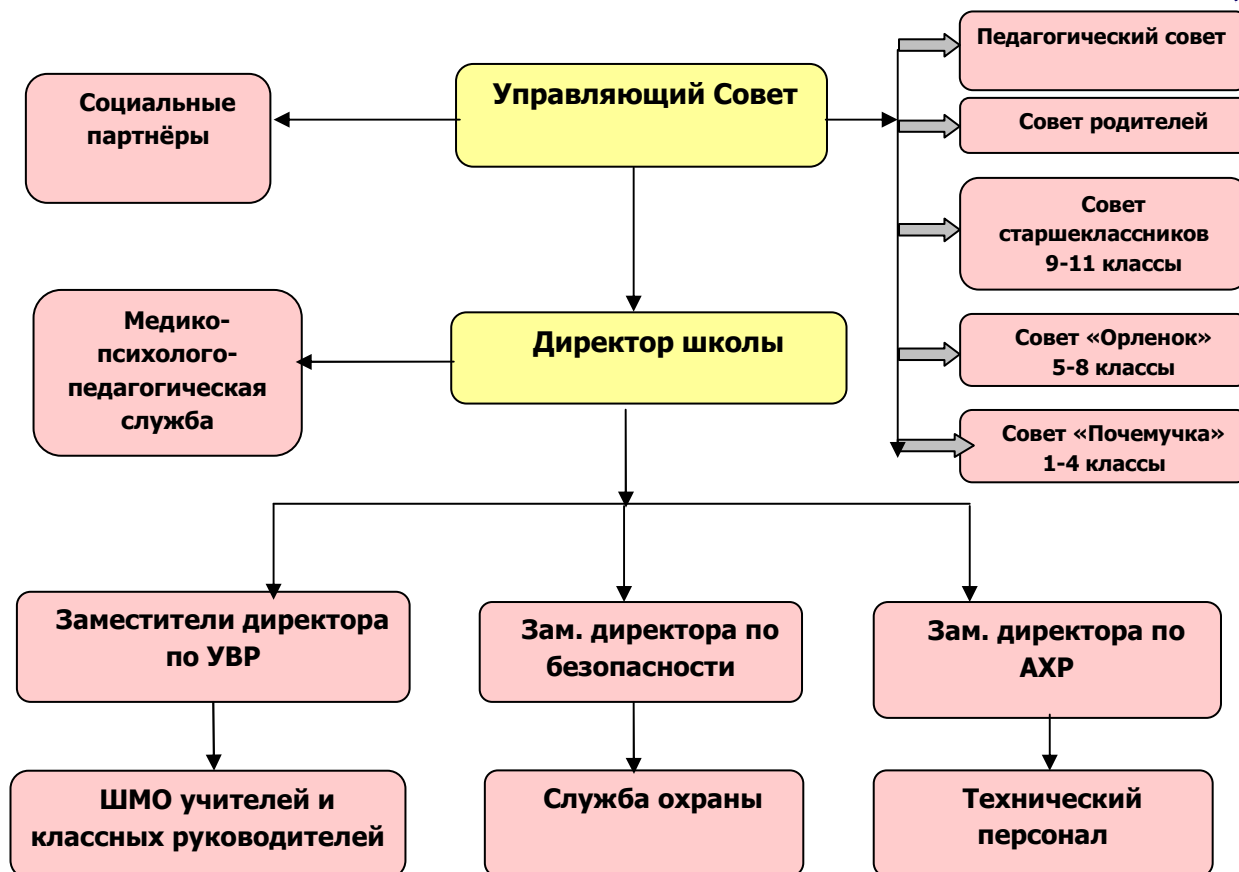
Социальные партнёры

Управляющий Совет

Педагогический совет

Совет родителей

Совет старшеклассников 9-11 классы

Медико-психолого-педагогическая служба

Директор школы

Совет «Орленок» 5-8 классы

Совет «Почемучка» 1-4 классы

Заместители директора по УВР

Зам. директора по безопасности

Зам. директора по АХР

ШМО учителей и классных руководителей

Служба охраны

Технический персонал